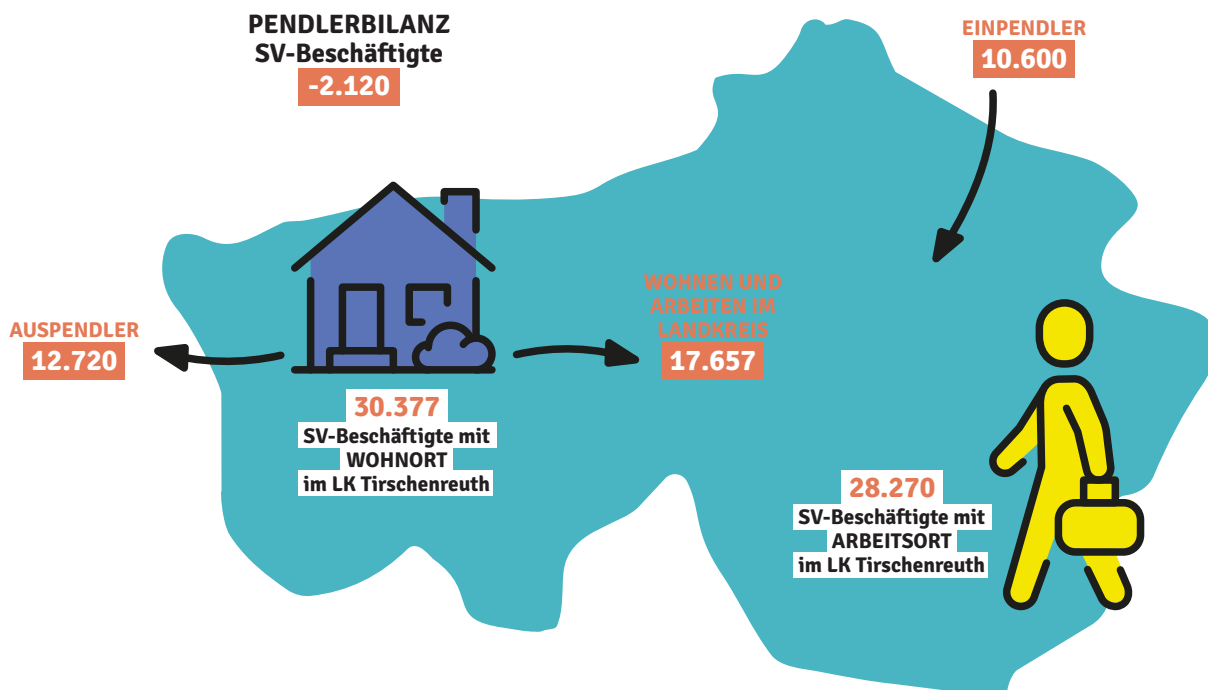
PENDLERBILANZ
SV-Beschäftigte
-2.120

EINPENDLER
10.600

AUSPENDLER
12.720

WOHNEN UND ARBEITEN IM LANDKREIS
17.657

30.377
SV-Beschäftigte mit WOHNORT im LK Tirschenreuth

28.270
SV-Beschäftigte mit ARBEITSORT im LK Tirschenreuth